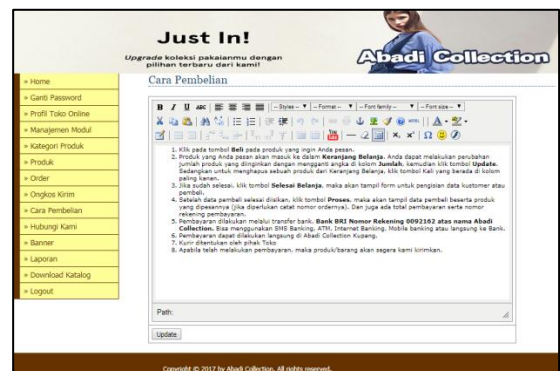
Just In!

Upgrade koleksi pakaianmu dengan pilihan terbaru dari kami!

Abadi Collection

» Home
» Ganti Password
» Profil Toko Online
» Manajemen Modul
» Kategori Produk
» Produk
» Order
» Ongkos Kirim
» Cara Pembelian
» Hubungi Kami
» Banner
» Laporan
» Download Katalog
» Logout

Cara Pembelian

-- Styles -- -- Format -- -- Font family -- -- Font size --

1. Klik pada tombol **Beli** pada produk yang ingin Anda pesan.
2. Produk yang Anda pesan akan masuk ke dalam **Keranjang Belanja**. Anda dapat melakukan perubahan jumlah produk yang diinginkan dengan mengganti angka di kolom **Jumlah**, kemudian klik tombol **Update**. Sedangkan untuk menghapus sebuah produk dari Keranjang Belanja, klik tombol Kali yang berada di kolom paling kanan.
3. Jika sudah selesai, klik tombol **Selesai Belanja**, maka akan tampil form untuk pengisian data kustomer atau pembeli.
4. Setelah data pembeli selesai diisikan, klik tombol **Proses**, maka akan tampil data pembeli beserta produk yang dipesannya (jika diperlukan catat nomor ordernya). Dan juga ada total pembayaran serta nomor rekening pembayaran.
5. Pembayaran dilakukan melalui transfer bank. **Bank BRI Nomor Rekening 0092162 atas nama Abadi Collection.** Bisa menggunakan SMS Banking, ATM, Internet Banking, Mobile banking atau langsung ke Bank.
6. Pembayaran dapat dilakukan langsung di Abadi Collection Kupang.
7. Kurir ditentukan oleh pihak Toko
8. Apabila telah melakukan pembayaran, maka produk/barang akan segera kami kirimkan.

Path:

Update

Copyright © 2017 by Abadi Collection. All rights reserved.